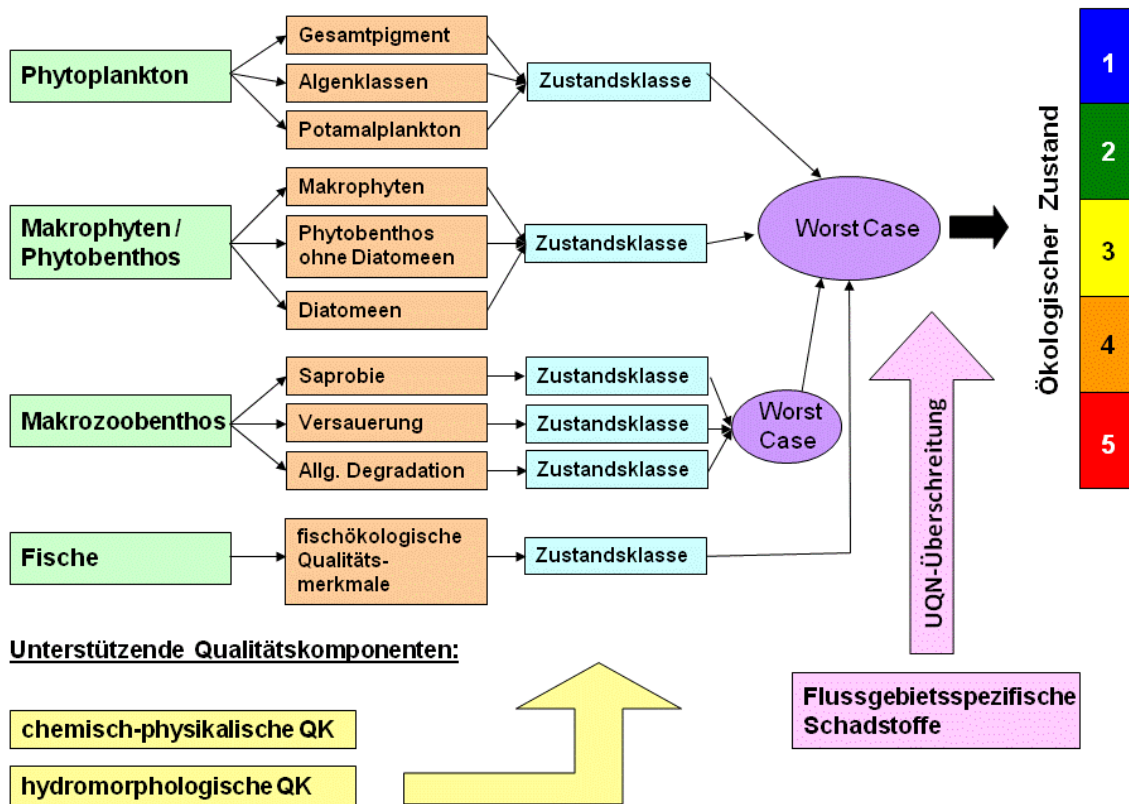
Phytoplankton

Gesamtpigment

Algenklassen

Potamalplankton

Zustandsklasse

Makrophyten / Phytobenthos

Makrophyten

Phytobenthos ohne Diatomeen

Diatomeen

Zustandsklasse

Worst Case

Makrozoobenthos

Saprobie

Versauerung

Allg. Degradation

Zustandsklasse

Zustandsklasse

Zustandsklasse

Worst Case

Fische

fischökologische Qualitätsmerkmale

Zustandsklasse

UQN-Überschreitung

Ökologischer Zustand

1

2

3

4

5

Unterstützende Qualitätskomponenten:

chemisch-physikalische QK

hydromorphologische QK

Flussgebietsspezifische Schadstoffe